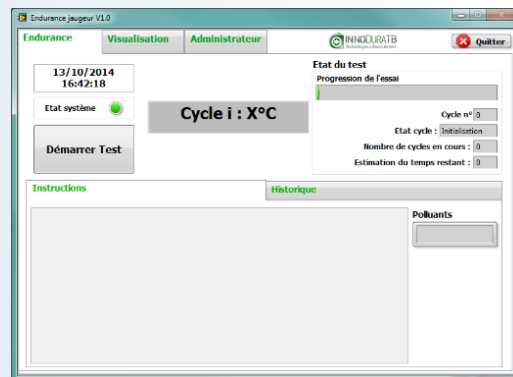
Endurance jaugeur V1.0

Endurance
Visualisation
Administrateur
INNODURATB
Quitter

13/10/2014
16:42:18

Etat système

Démarrer Test

Cycle i : X°C

Etat du test
Progression de l'essai

Cycle n° 0
Etat cycle : Initialisation
Nombre de cycles en cours : 0
Estimation du temps restant : 0

Instructions
Historique

Polluants